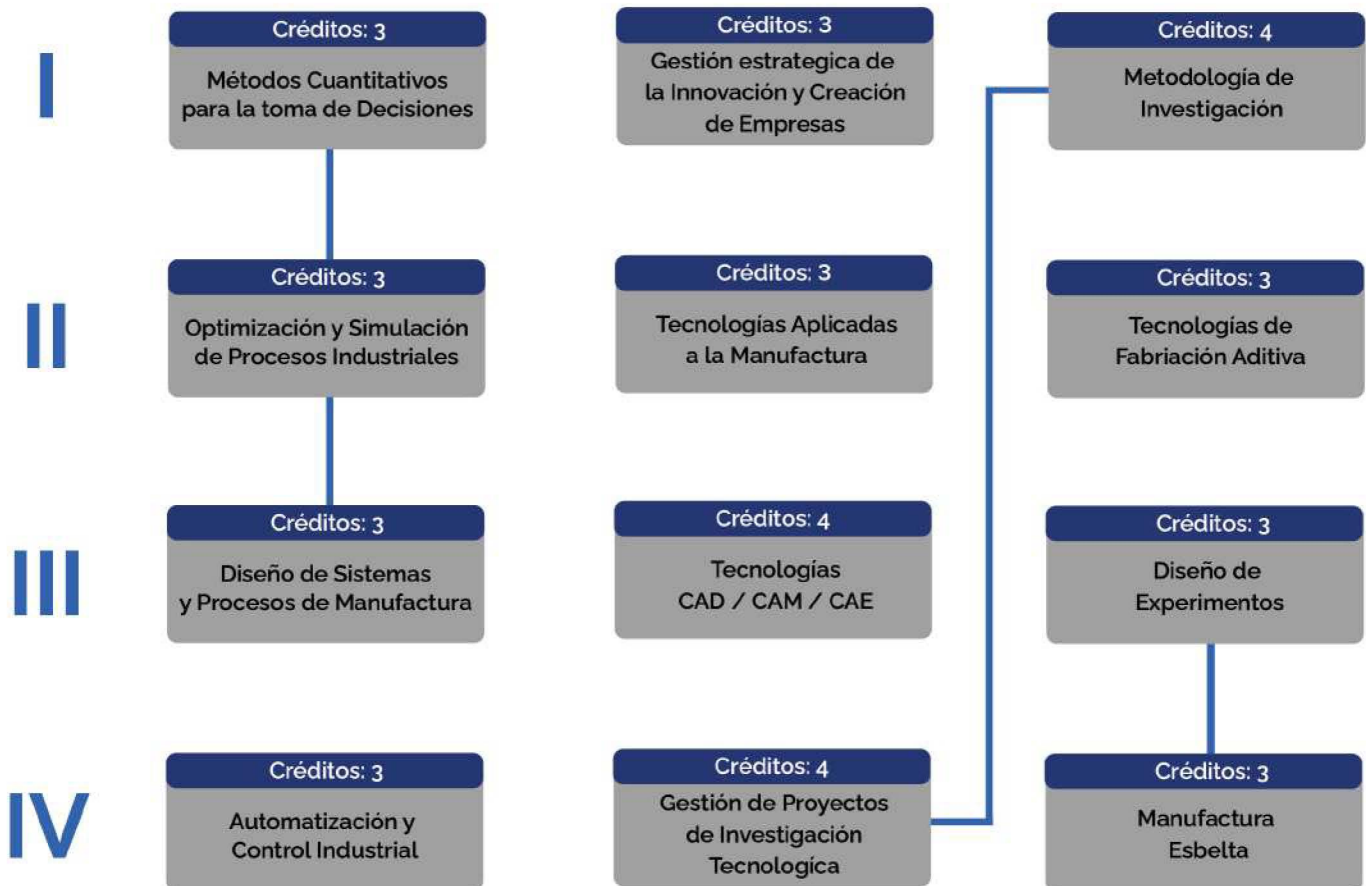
I

Créditos: 3
Métodos Cuantitativos para la toma de Decisiones

Créditos: 3
Gestión estrategica de la Innovación y Creación de Empresas

Créditos: 4
Metodología de Investigación

II

Créditos: 3
Optimización y Simulación de Procesos Industriales

Créditos: 3
Tecnologías Aplicadas a la Manufactura

Créditos: 3
Tecnologías de Fabriación Aditiva

III

Créditos: 3
Diseño de Sistemas y Procesos de Manufactura

Créditos: 4
Tecnologías CAD / CAM / CAE

Créditos: 3
Diseño de Experimentos

IV

Créditos: 3
Automatización y Control Industrial

Créditos: 4
Gestión de Proyectos de Investigación Tecnologíca

Créditos: 3
Manufactura Esbelta